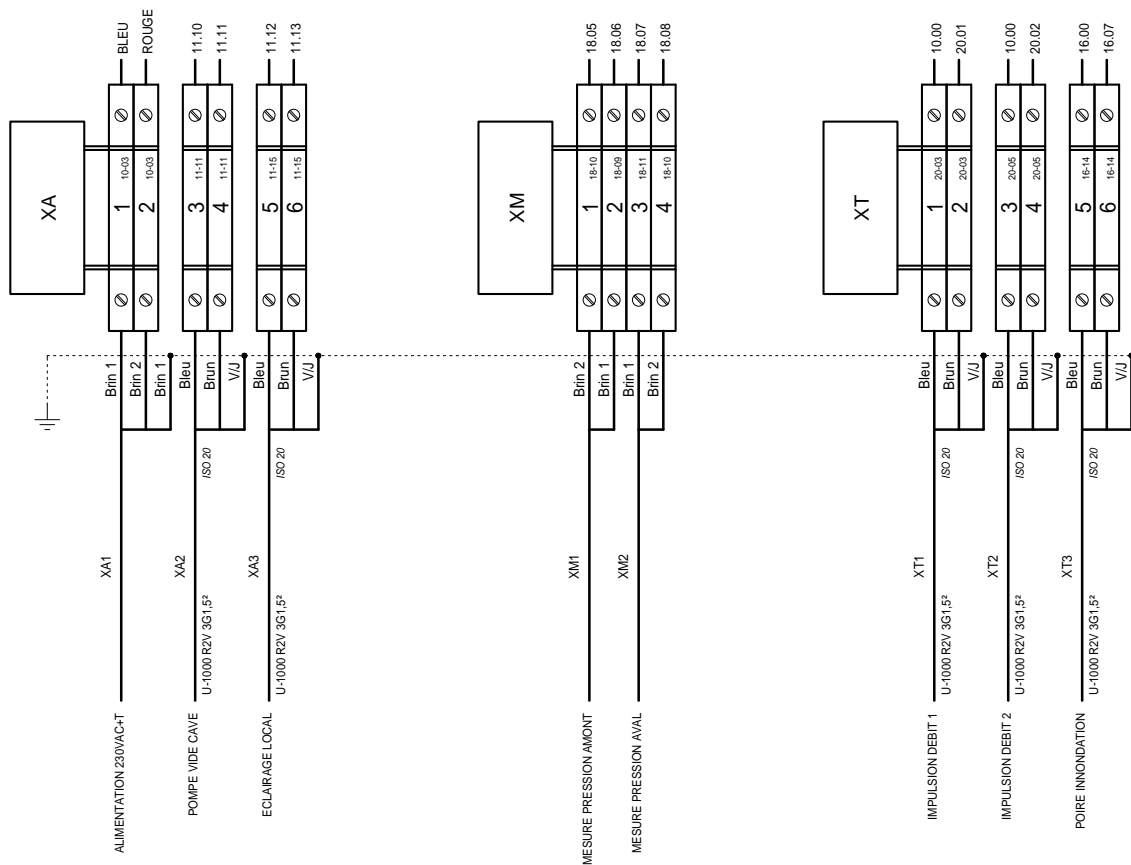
BLEU
ROUGE
11.10
11.11
11.12
11.13
XA
1 10-03
2 10-03
3 11-11
4 11-11
5 11-15
6 11-15
Brin 1
Brin 2
Brin 1
Bleu
Brun
V/J
Bleu
Brun
V/J
ISO 20
ISO 20
XA1
XA2
XA3
U-1000 R2V 3G1,5²
U-1000 R2V 3G1,5²
ALIMENTATION 230VAC+T
POMPE VIDE CAVE
ECLAIRAGE LOCAL

18.05
18.06
18.07
18.08
XM
1 18-10
2 18-09
3 18-11
4 18-10
Brin 2
Brin 1
Brin 1
Brin 2
XM1
XM2
MESURE PRESSION AMONT
MESURE PRESSION AVAL

10.00
20.01
10.00
20.02
16.00
16.07
XT
1 20-03
2 20-03
3 20-05
4 20-05
5 16-14
6 16-14
Bleu
Brun
V/J
Bleu
Brun
V/J
Bleu
Brun
V/J
ISO 20
ISO 20
ISO 20
XT1
XT2
XT3
U-1000 R2V 3G1,5²
U-1000 R2V 3G1,5²
U-1000 R2V 3G1,5²
IMPULSION DEBIT 1
IMPULSION DEBIT 2
POIRE INNONDATION